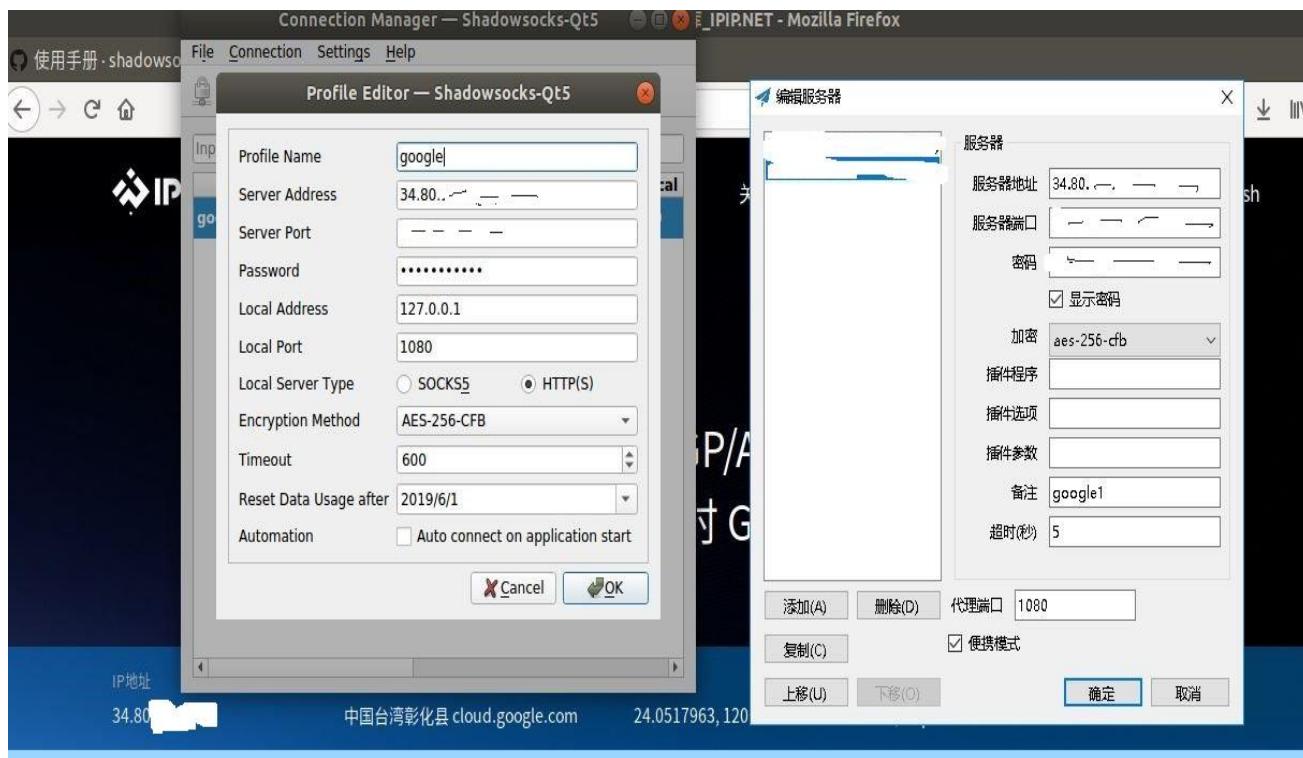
Connection Manager — Shadowsocks-Qt5
IPIP.NET - Mozilla Firefox
使用手册 · shadowso
File Connection Settings Help
Inp
cal
go
Profile Editor — Shadowsocks-Qt5
Profile Name google
Server Address 34.80.. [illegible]
Server Port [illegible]
Password ••••••••••••
Local Address 127.0.0.1
Local Port 1080
Local Server Type SOCKS5 HTTP(S)
Encryption Method AES-256-CFB
Timeout 600
Reset Data Usage after 2019/6/1
Automation Auto connect on application start
Cancel OK

编辑服务器
X
服务器
服务器地址 34.80. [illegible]
服务器端口 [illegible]
密码 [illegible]
显示密码
加密 aes-256-cfb
插件程序
插件选项
插件参数
备注 google1
超时(秒) 5
添加(A) 删除(D) 代理端口 1080
便携模式
复制(C)
上移(U) 下移(O) 确定 取消

sh
P/A
寸 G
IP地址
34.80
中国台湾彰化县 cloud.google.com
24.0517963, 120